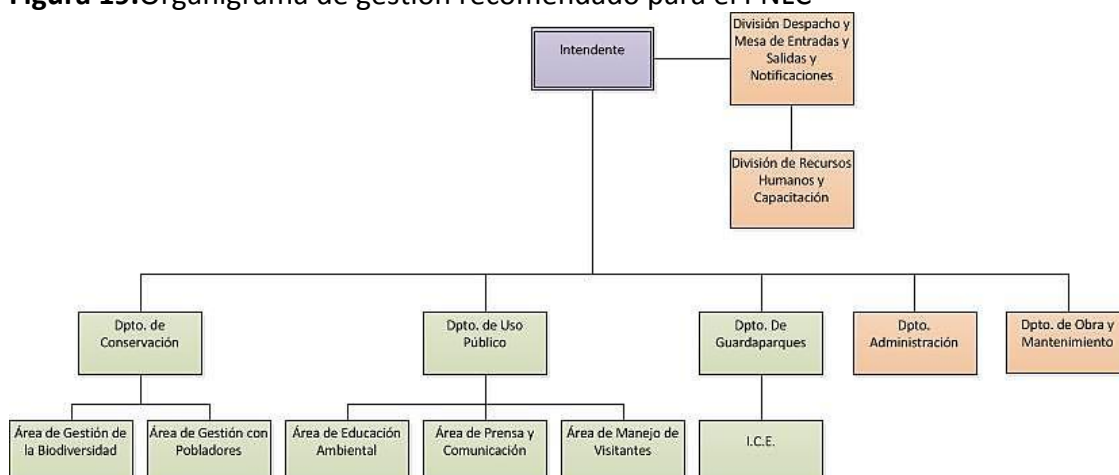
Figura 15.Organigrama de gestión recomendado para el PNLC

Intendente

División Despacho y Mesa de Entradas y Salidas y Notificaciones

División de Recursos Humanos y Capacitación

Dpto. de Conservación

Dpto. de Uso Público

Dpto. De Guardaparques

Dpto. Administración

Dpto. de Obra y Mantenimiento

Área de Gestión de la Biodiversidad

Área de Gestión con Pobladores

Área de Educación Ambiental

Área de Prensa y Comunicación

Área de Manejo de Visitantes

I.C.E.